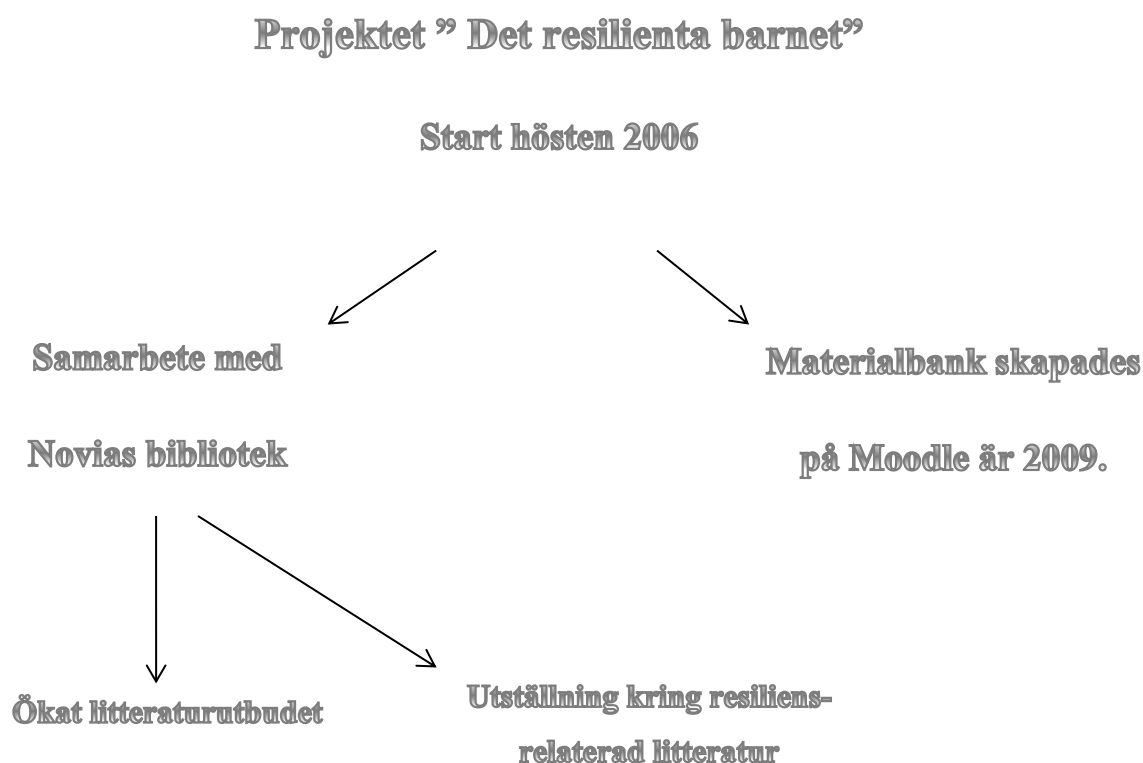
Projektet ” Det resilienta barnet”

Start hösten 2006

Samarbete med

Novias bibliotek

Materialbank skapades

på Moodle år 2009.

Ökat litteraturutbudet

Utställning kring resiliens-relaterad litteratur